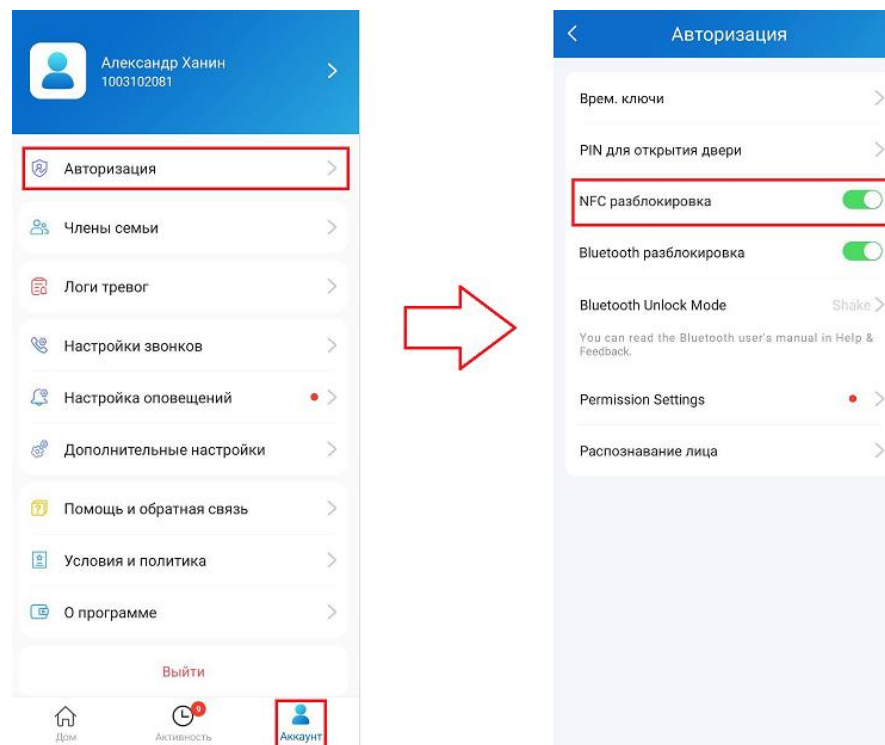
Александр Ханин
1003102081

Авторизация

Члены семьи

Логи тревог

Настройки звонков

Настройка оповещений

Дополнительные настройки

Помощь и обратная связь

Условия и политика

О программе

Выйти

Дом
9
Активность
Аккаунт

Авторизация

Врем. ключи

PIN для открытия двери

NFC разблокировка

Bluetooth разблокировка

Bluetooth Unlock Mode
Shake

You can read the Bluetooth user's manual in Help & Feedback.

Permission Settings

Распознавание лица